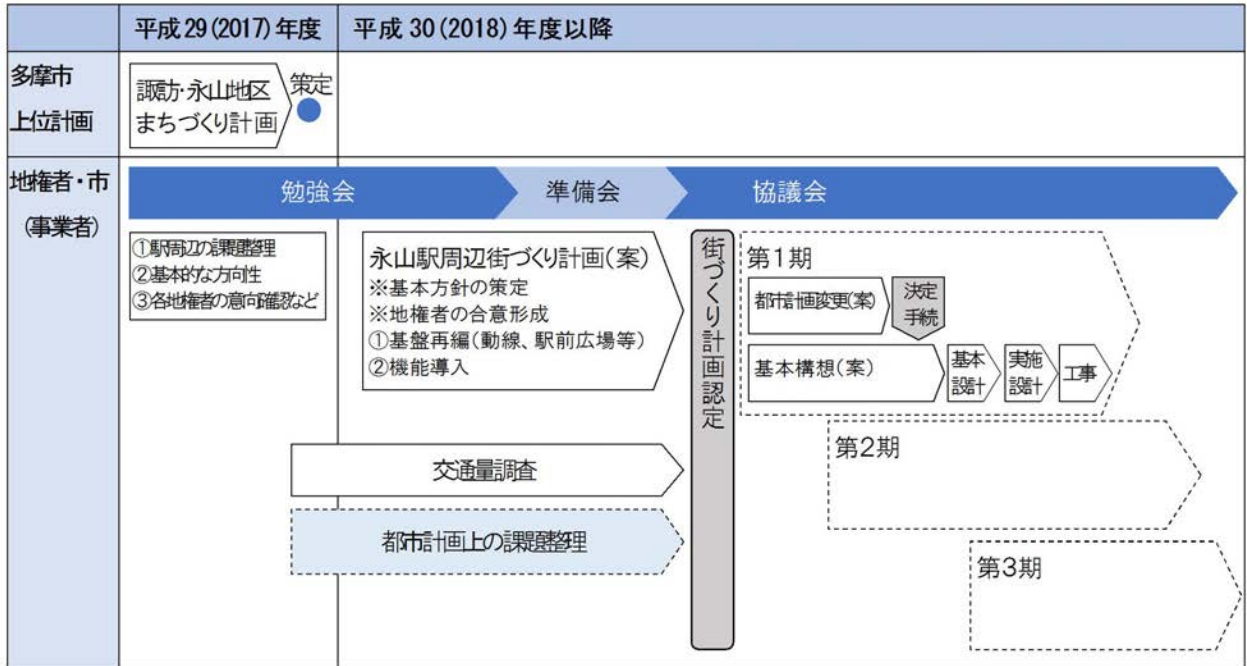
| | 平成 29 (2017) 年度 | 平成 30 (2018) 年度以降 |
|---|---|---|
| 多摩市 上位計画 | 諏訪・永山地区 まちづくり計画 策定 | |
| 地権者・市 (事業者) | 勉強会 | 準備会 協議会 |

①駅周辺の課題整理
②基本的な方向性
③各地権者の意向確認など

永山駅周辺街づくり計画(案)
※基本方針の策定
※地権者の合意形成
①基盤再編(動線、駅前広場等)
②機能導入

街づくり計画認定

第1期
都市計画変更(案)
決定手続
基本構想(案)
基本設計
実施設計
工事

交通量調査

都市計画上の課題整理

第2期

第3期